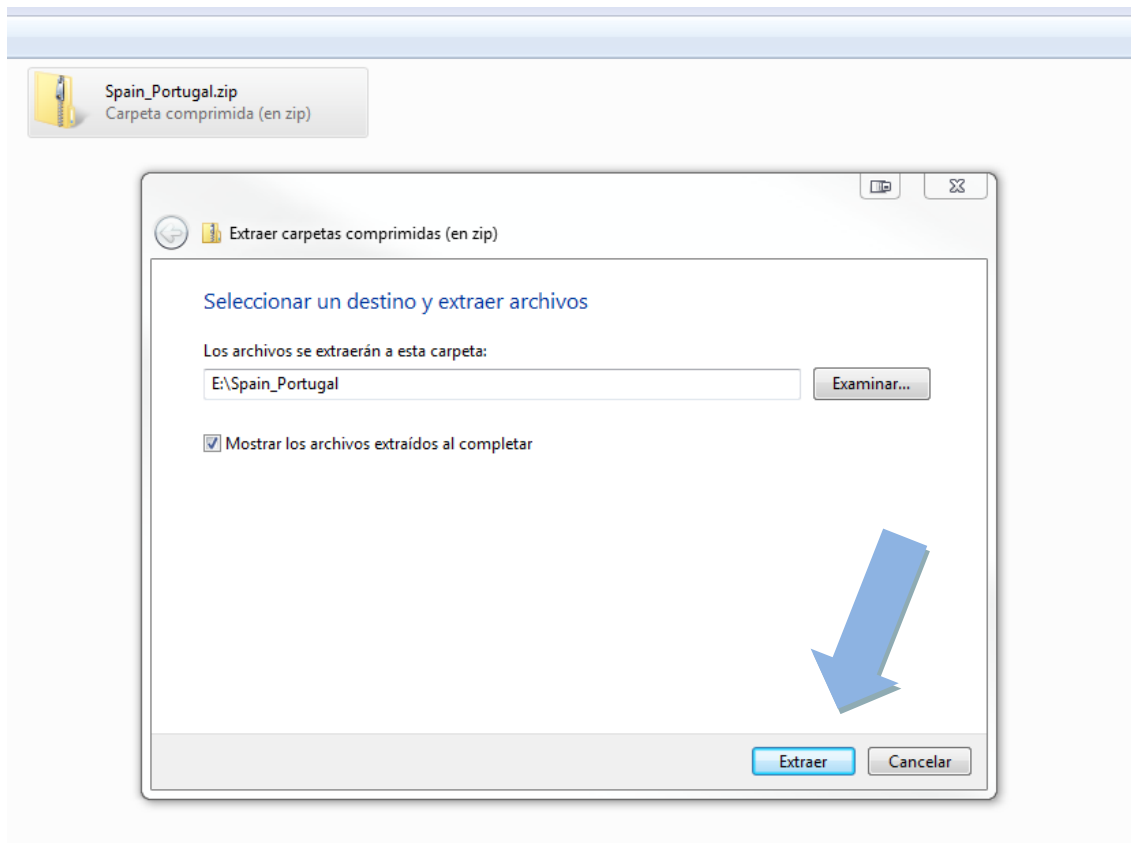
Spain_Portugal.zip
Carpeta comprimida (en zip)

Extraer carpetas comprimidas (en zip)

Seleccionar un destino y extraer archivos

Los archivos se extraerán a esta carpeta:

E:\Spain_Portugal

Examinar...

Mostrar los archivos extraídos al completar

Extraer

Cancelar